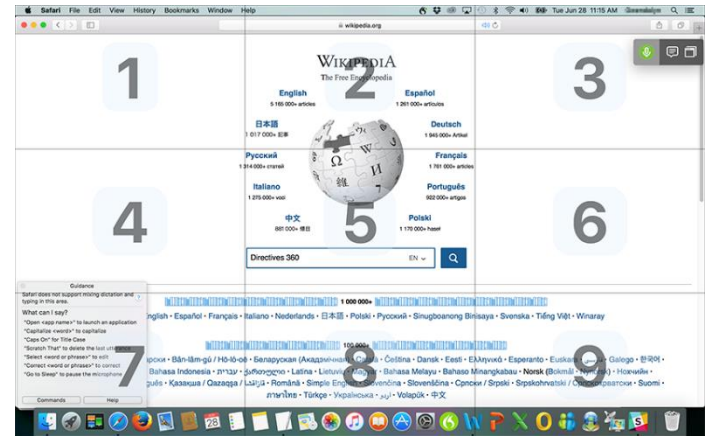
Safari File Edit View History Bookmarks Window Help

Tue Jun 28 11:15 AM

wikipedia.org

1

2

3

WIKIPEDIA
The Free Encyclopedia

English
5 185 000+ articles

Español
1 261 000+ artículos

日本語
1 017 000+ 記事

Deutsch
1 949 000+ Artikel

Русский
1 314 000+ статей

Français
1 761 000+ articles

Italiano
1 275 000+ voci

Português
922 000+ artigos

中文
881 000+ 條目

Polski
1 170 000+ haseł

4

5

6

Directives 360

EN

Guidance

Safari does not support mixing dictation and typing in this area.

What can I say?
"Open <app name>" to launch an application
"Capitalize <word>" to capitalize
"Caps On" for Title Case
"Scratch That" to delete the last utterance
"Select <word or phrase>" to edit
"Correct <word or phrase>" to correct
"Go to Sleep" to pause the microphone

Commands
Help

1 000 000+

English · Español · Français · Italiano · Nederlands · 日本語 · Polski · Русский · Sinugboanong Binisaya · Svenska · Tiếng Việt · Winaray

100 000+

7

8

9

Bân-lâm-gú / Hō-ló-oē · Беларуская (Акадэмічная) · Català · Čeština · Dansk · Eesti · Ελληνικά · Esperanto · Euskara · Galego · 한국어 · Bahasa Indonesia · עברית · Latina · Lietuvių · Magyar · Bahasa Melayu · Bahaso Minangkabau · Norsk (Bokmål · Nynorsk) · Нохчийн · Қазақша / Qazaqşa · Română · Simple English · Slovenčina · Slovenščina · Српски / Srpski · Srpskohrvatski / Српскохрватски · Suomi · Türkçe · Українська · Volapük · 中文